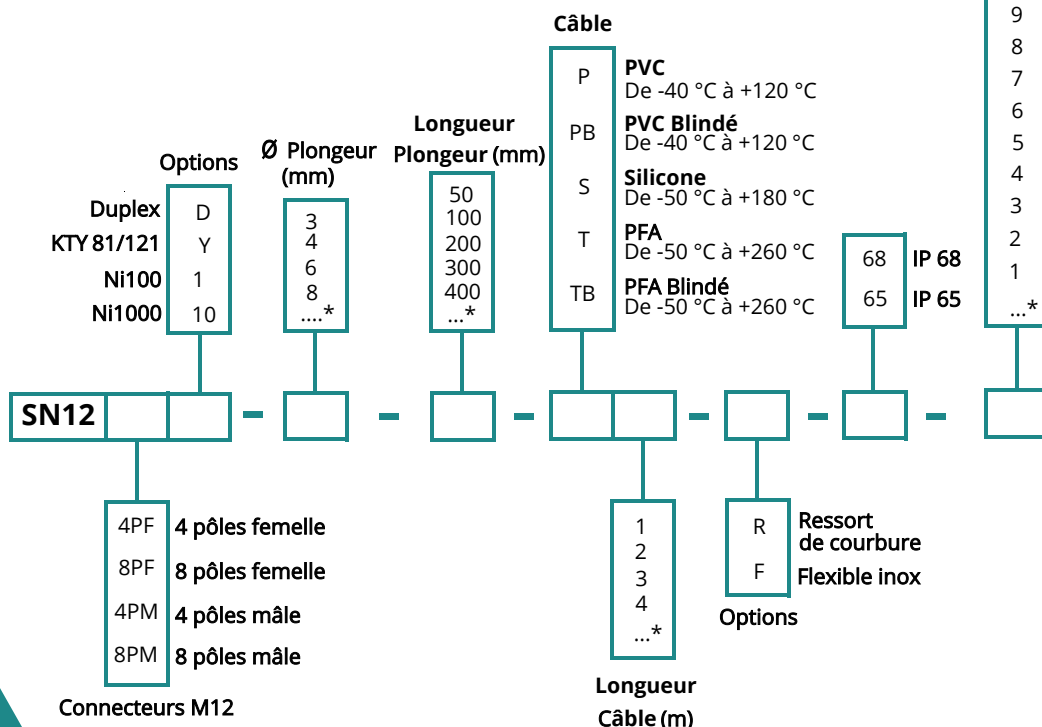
Options

Duplex D
KTY 81/121 Y
Ni100 1
Ni1000 10

Ø Plongeur (mm)

3
4
6
8
....*

Longueur Plongeur (mm)

50
100
200
300
400
...*

Câble

P PVC De -40 °C à +120 °C
PB PVC Blindé De -40 °C à +120 °C
S Silicone De -50 °C à +180 °C
T PFA De -50 °C à +260 °C
TB PFA Blindé De -50 °C à +260 °C

68 IP 68
65 IP 65

9
8
7
6
5
4
3
2
1
...*

SN12 - - - - - -

4PF 4 pôles femelle
8PF 8 pôles femelle
4PM 4 pôles mâle
8PM 8 pôles mâle

Connecteurs M12

1
2
3
4
...*

Longueur Câble (m)

R Ressort de courbure
F Flexible inox

Options